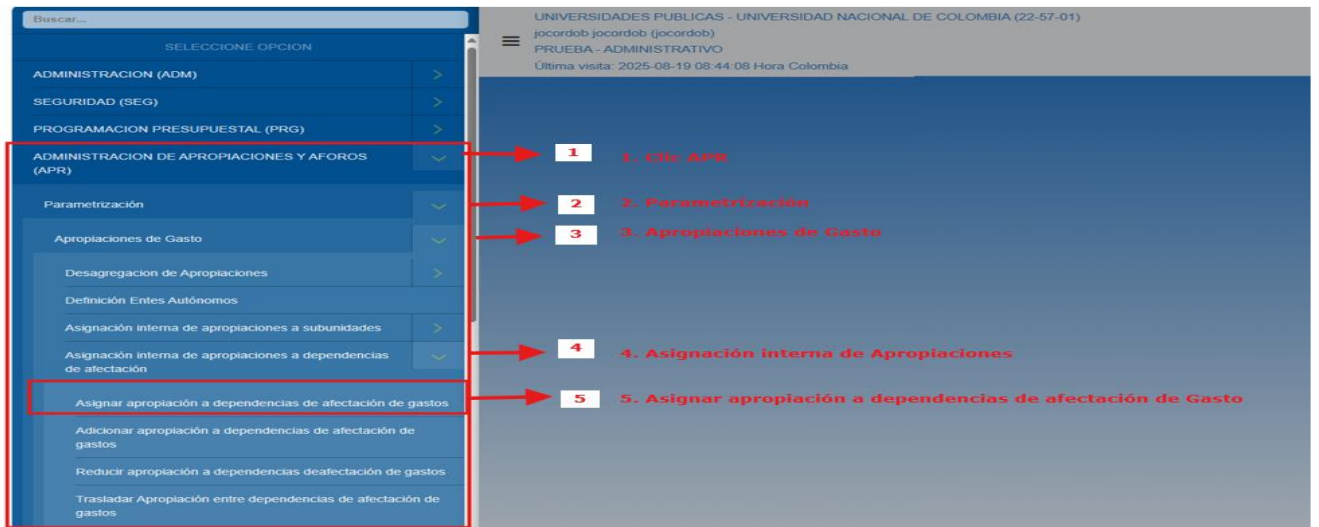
Buscar...

SELECCIONE OPCION

ADMINISTRACION (ADM)

SEGURIDAD (SEG)

PROGRAMACION PRESUPUESTAL (PRG)

ADMINISTRACION DE APROPIACIONES Y AFOROS (APR)

Parametrización

Apropiaciones de Gasto

Desagregacion de Apropiaciones

Definición Entes Autónomos

Asignación interna de apropiaciones a subunidades

Asignación interna de apropiaciones a dependencias de afectación

Asignar apropiación a dependencias de afectación de gastos

Adicionar apropiación a dependencias de afectación de gastos

Reducir apropiación a dependencias deafectación de gastos

Trasladar Apropiación entre dependencias de afectación de gastos

UNIVERSIDADES PUBLICAS - UNIVERSIDAD NACIONAL DE COLOMBIA (22-57-01)
jocordob jocordob (jocordob)
PRUEBA - ADMINISTRATIVO
Última visita: 2025-08-19 08:44:08 Hora Colombia

1 1. Clic APR

2 2. Parametrización

3 3. Apropiaciones de Gasto

4 4. Asignación interna de Apropiaciones

5 5. Asignar apropiación a dependencias de afectación de Gasto